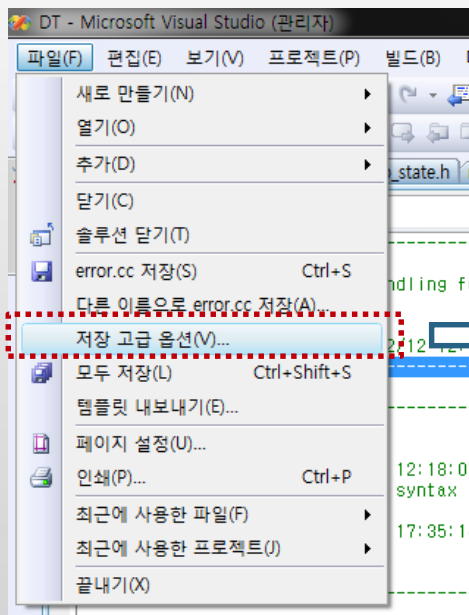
DT - Microsoft Visual Studio (관리자)

파일(F) 편집(E) 보기(V) 프로젝트(P) 빌드(B)

새로 만들기(N)
열기(O)
추가(D)
닫기(C)
솔루션 닫기(T)
error.cc 저장(S) Ctrl+S
다른 이름으로 error.cc 저장(A)...
저장 고급 옵션(V)...
모두 저장(L) Ctrl+Shift+S
템플릿 내보내기(E)...
페이지 설정(U)...
인쇄(P)... Ctrl+P
최근에 사용한 파일(F)
최근에 사용한 프로젝트(J)
끝내기(X)

_state.h
ndling f
2:12
12:18:0
syntax
17:35:1